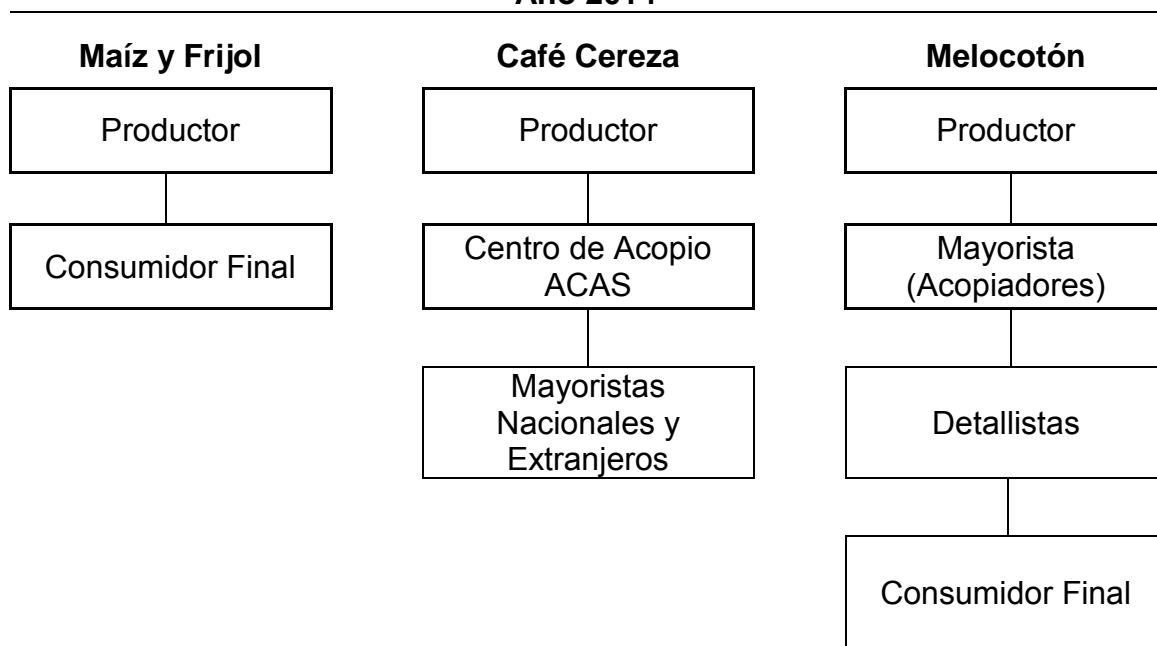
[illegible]

Maíz y Frijol

Productor

Consumidor Final

Café Cereza

Productor

Centro de Acopio ACAS

Mayoristas Nacionales y Extranjeros

Melocotón

Productor

Mayorista (Acopiadores)

Detallistas

Consumidor Final